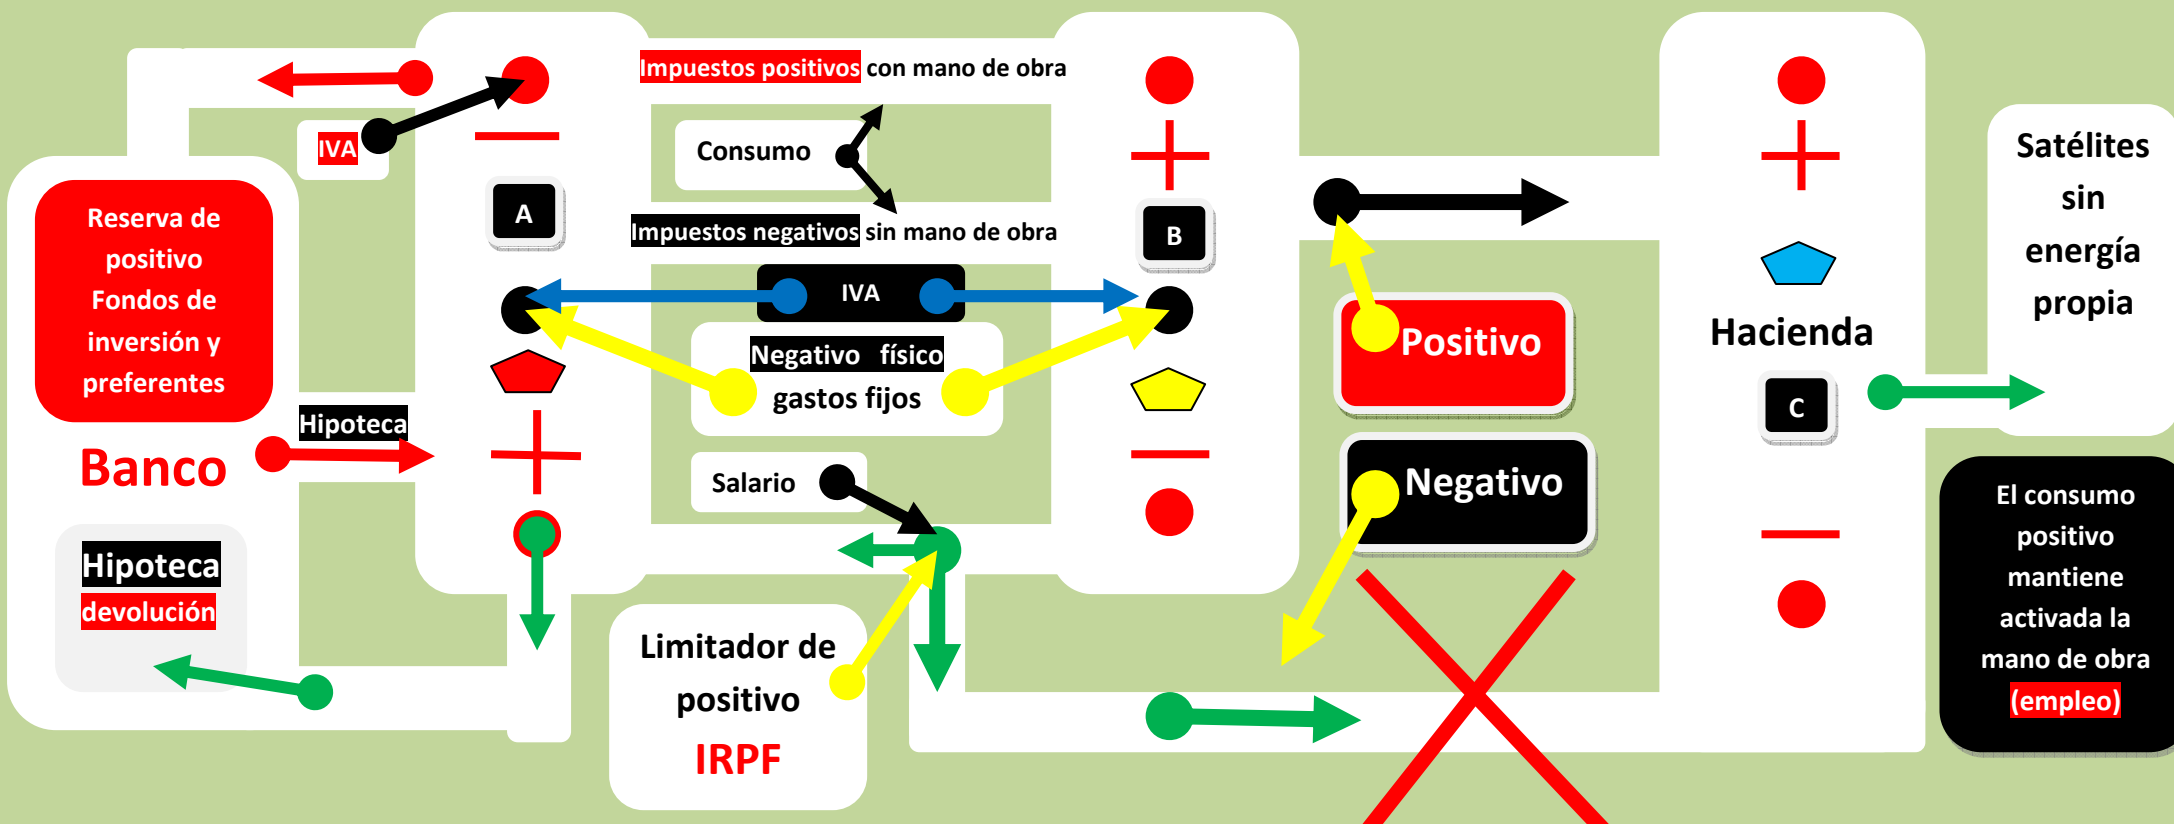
Impuestos positivos con mano de obra

IVA

Consumo

Reserva de positivo Fondos de inversión y preferentes

A

Impuestos negativos sin mano de obra

B

IVA

Satélites sin energía propia

Hacienda

Positivo

Negativo físico gastos fijos

Hipoteca

Banco

C

Negativo

Salario

Hipoteca devolución

El consumo positivo mantiene activada la mano de obra (empleo)

Limitador de positivo IRPF